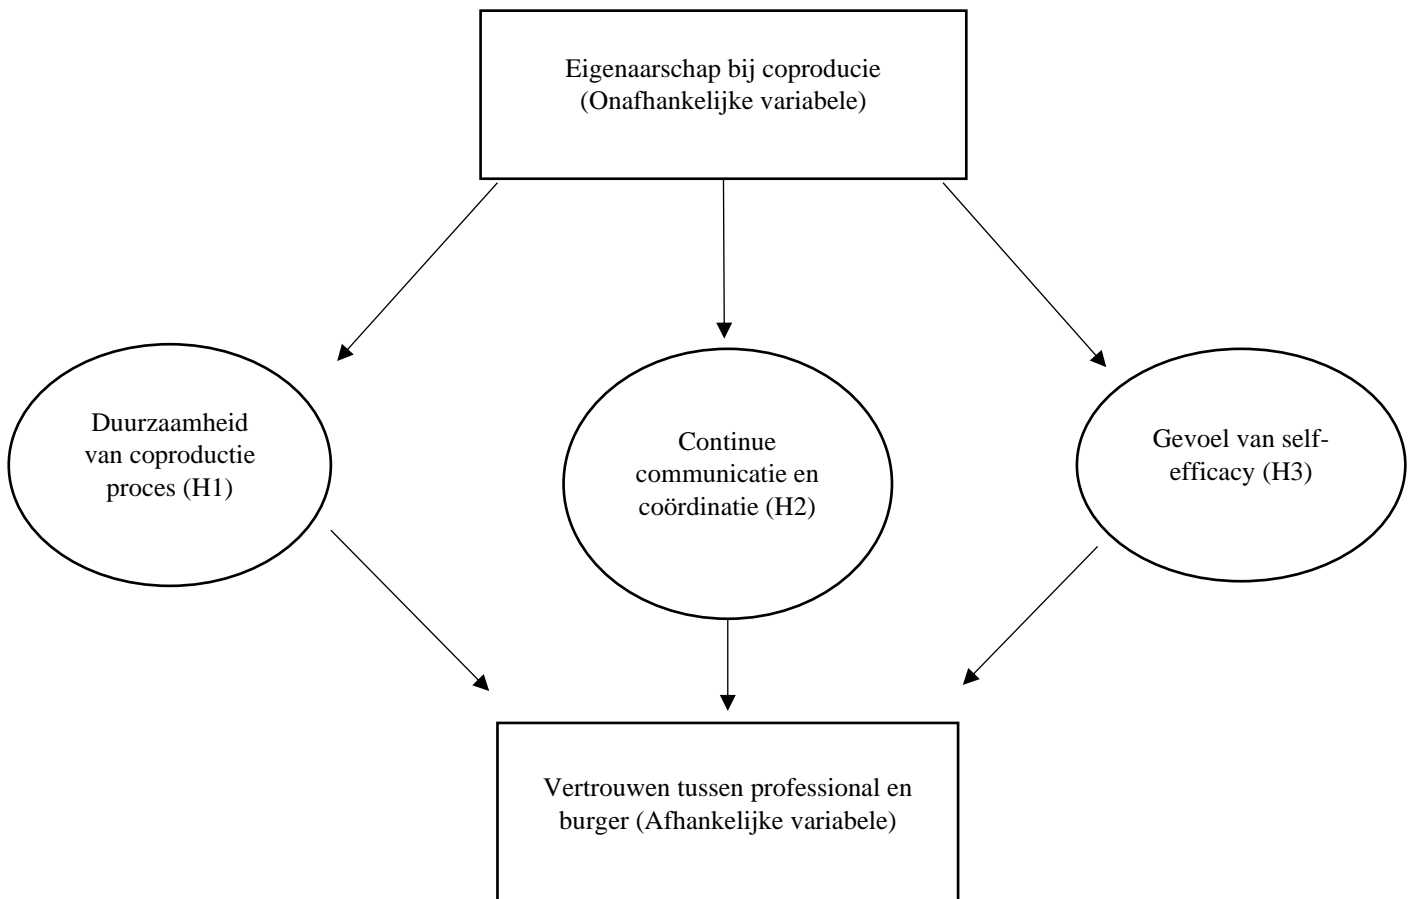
Eigenaarschap bij coproducie
(Onafhankelijke variabele)

Duurzaamheid van coproductie proces (H1)

Continue communicatie en coördinatie (H2)

Gevoel van self-efficacy (H3)

Vertrouwen tussen professional en burger (Afhankelijke variabele)